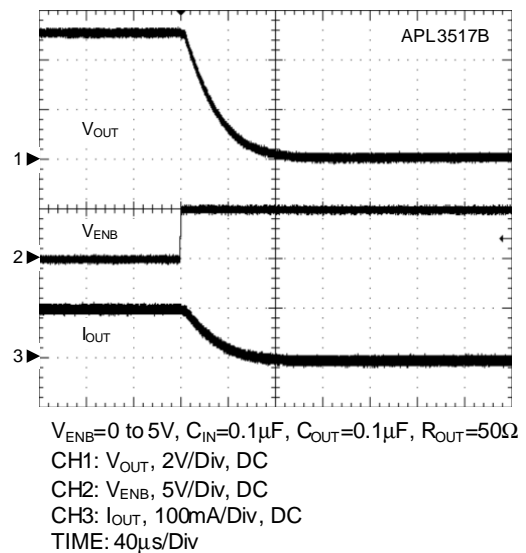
APL3517B

$V_{OUT}$

1

$V_{ENB}$

2

$I_{OUT}$

3

$V_{ENB}$=0 to 5V, $C_{IN}$=0.1μF, $C_{OUT}$=0.1μF, $R_{OUT}$=50Ω
CH1: $V_{OUT}$, 2V/Div, DC
CH2: $V_{ENB}$, 5V/Div, DC
CH3: $I_{OUT}$, 100mA/Div, DC
TIME: 40μs/Div